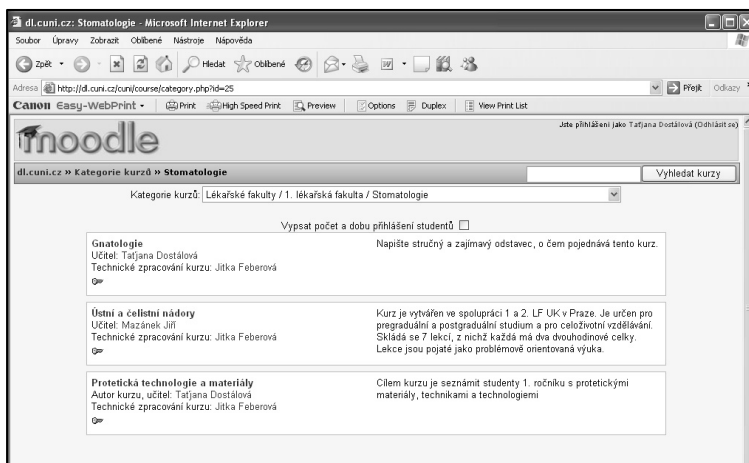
dl.cuni.cz: Stomatologie - Microsoft Internet Explorer

Soubor Úpravy Zobrazit Oblíbené Nástroje Nápověda

Zpět Hledat Oblíbené

Adresa http://dl.cuni.cz/cuni/course/category.php?id=25

Přejít Odkazy

Canon Easy-WebPrint Print High Speed Print Preview Options Duplex View Print List

moodle

Jste přihlášeni jako Taťjana Dostálová (Odhlásit se)

dl.cuni.cz » Kategorie kurzů » Stomatologie

Vyhledat kurzy

Kategorie kurzů: Lékařské fakulty / 1. lékařská fakulta / Stomatologie

Vypsat počet a dobu přihlášení studentů

Gnatologie
Učitel: Taťjana Dostálová
Technické zpracování kurzu: Jitka Feberová

Napište stručný a zajímavý odstavec, o čem pojednává tento kurz.

Ústní a čelistní nádory
Učitel: Mazánek Jiří
Technické zpracování kurzu: Jitka Feberová

Kurz je vytvářen ve spolupráci 1 a 2. LF UK v Praze. Je určen pro pregraduální a postgraduální studium a pro celoživotní vzdělávání. Skládá se 7 lekcí, z nichž každá má dva dvouhodinové celky. Lekce jsou pojaté jako problémově orientovaná výuka.

Protetická technologie a materiály
Autor kurzu, učitel: Taťjana Dostálová
Technické zpracování kurzu: Jitka Feberová

Cílem kurzu je seznámit studenty 1. ročníku s protetickými materiály, technikami a technologiemi